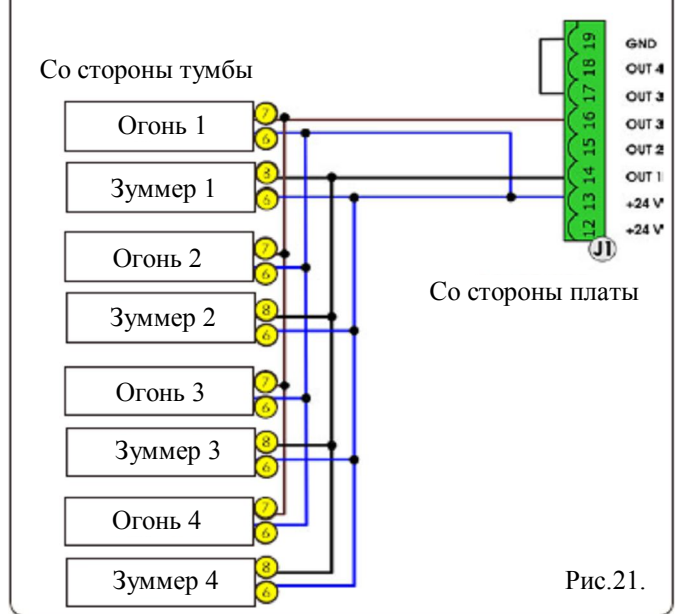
Со стороны тумбы

Огонь 1
7
6
Зуммер 1
8
6
Огонь 2
7
6
Зуммер 2
8
6
Огонь 3
7
6
Зуммер 3
8
6
Огонь 4
7
6
Зуммер 4
8
6

19
18
17
16
15
14
13
12
J1

GND
OUT 4
OUT 3
OUT 3
OUT 2
OUT 1
+24 V
+24 V

Со стороны платы

Рис.21.